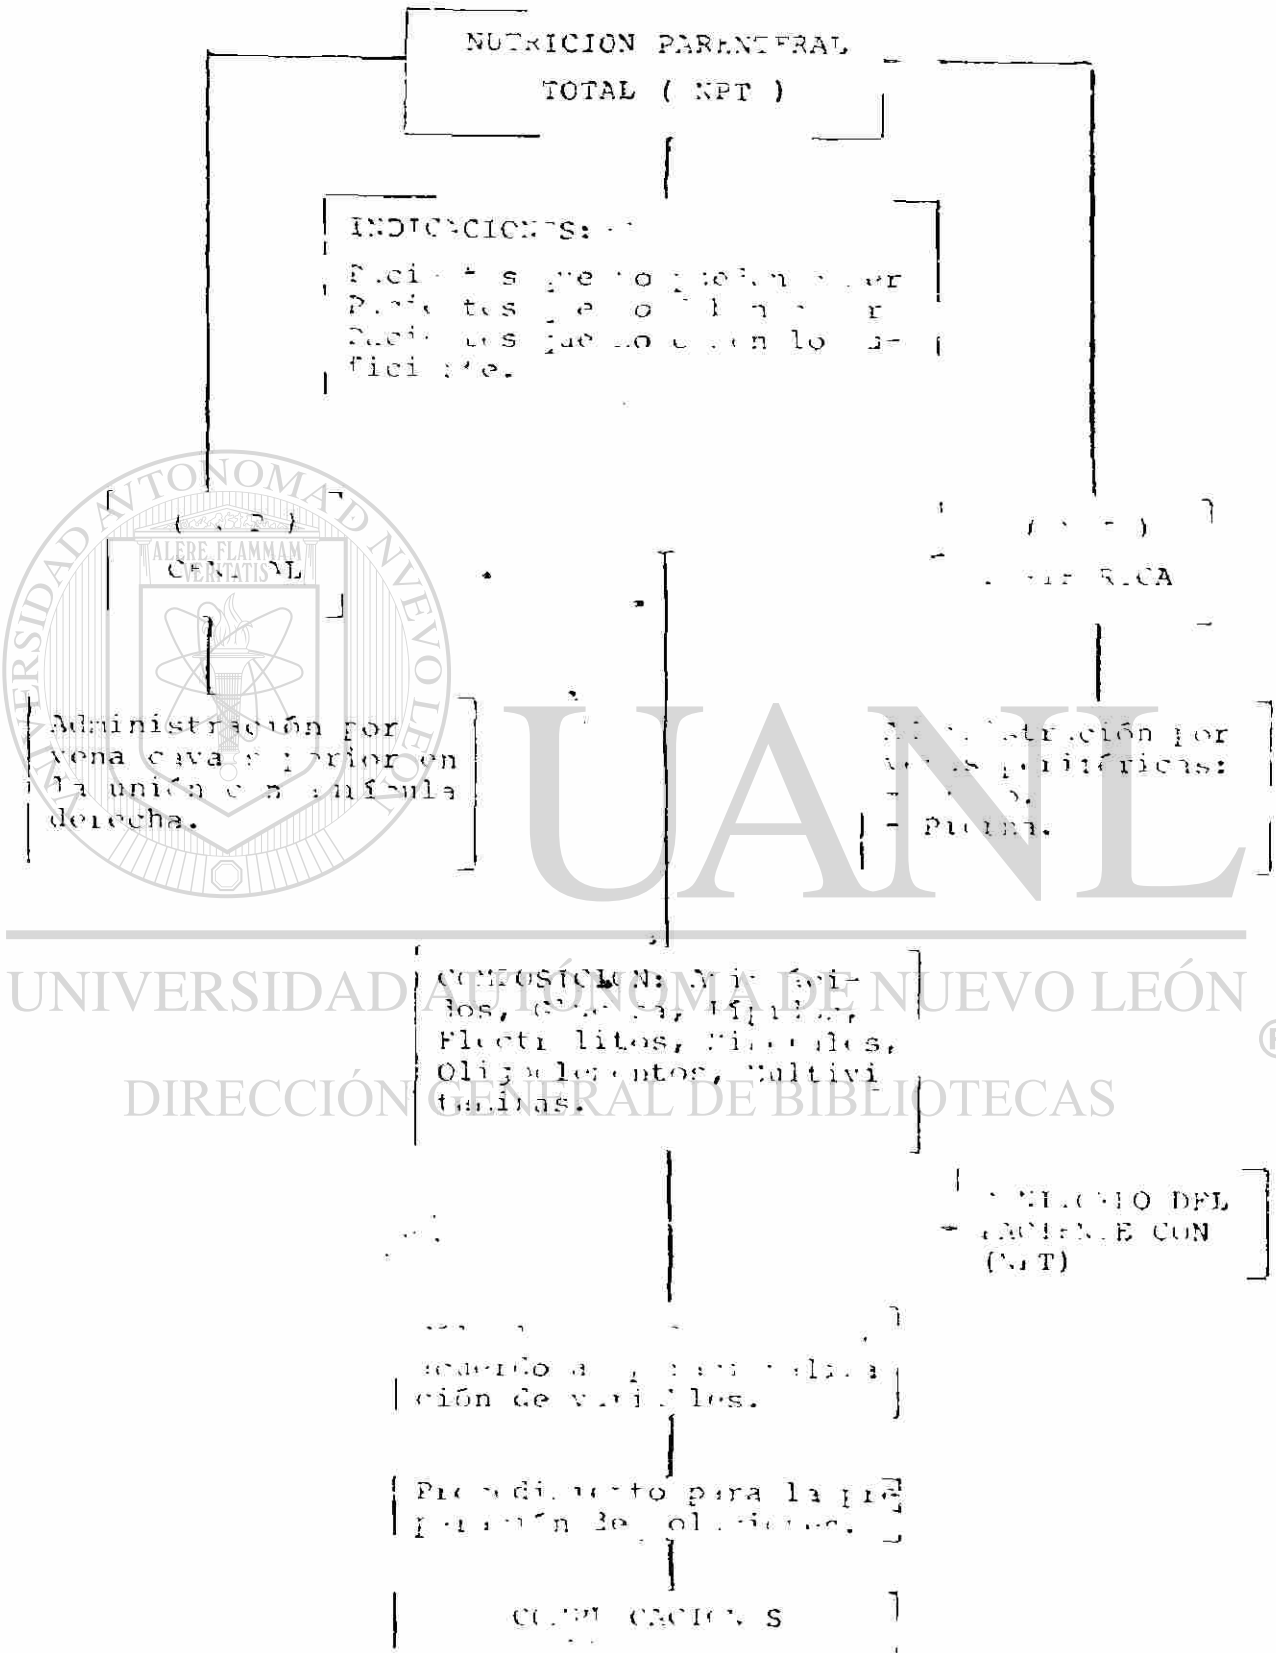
NUTRICION PARENTERAL TOTAL ( NPT )

INDICACIONES:

P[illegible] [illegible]
P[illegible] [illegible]
P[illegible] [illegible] lo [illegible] ficiente.

( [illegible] )
CENTRAL

Administración por vena cava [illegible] en la unión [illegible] derecha.

( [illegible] )
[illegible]RICA

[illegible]stración por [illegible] periféricas:
- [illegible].
- Pierna.

UANL

UNIVERSIDAD AUTÓNOMA DE NUEVO LEÓN

DIRECCIÓN GENERAL DE BIBLIOTECAS

ALERE FLAMMAM VERITATIS

COMPOSICION: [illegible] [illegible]dos, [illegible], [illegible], Electrolitos, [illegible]les, Oligoelementos, Multivitaminas.

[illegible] DEL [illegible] CON (NPT)

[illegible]
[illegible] ción de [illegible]les.

Procedimiento para la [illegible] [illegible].

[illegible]CIONES